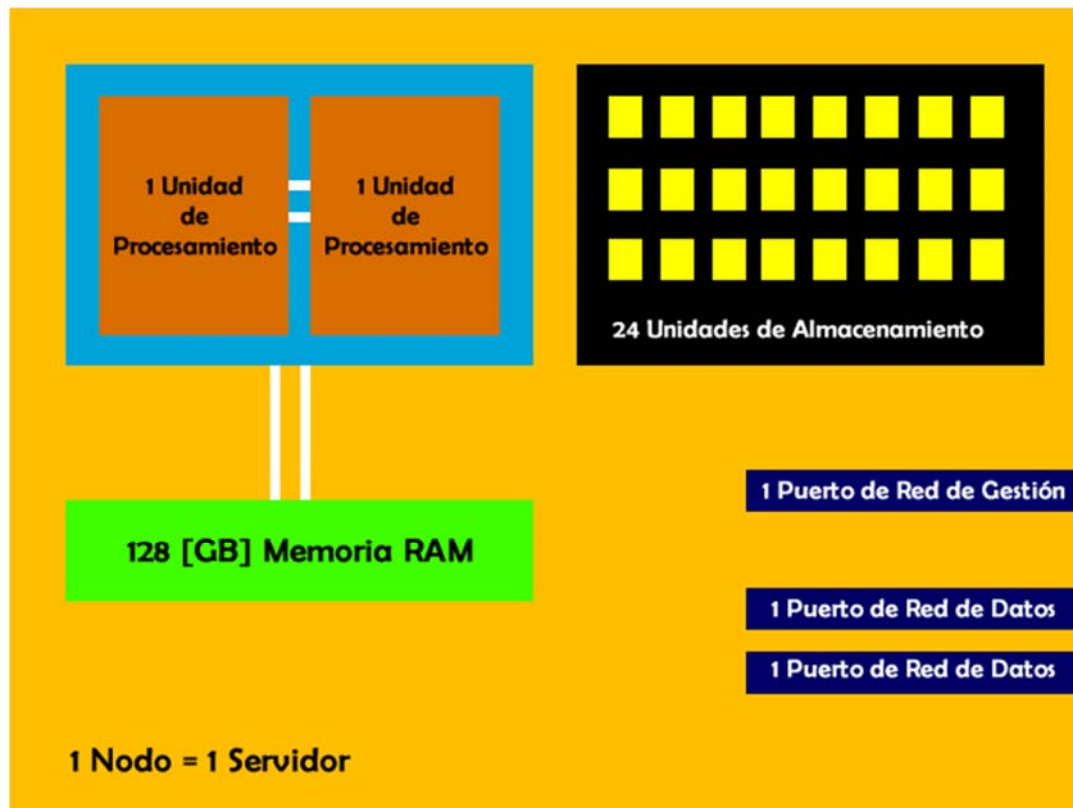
1 Unidad de Procesamiento

1 Unidad de Procesamiento

24 Unidades de Almacenamiento

128 [GB] Memoria RAM

1 Puerto de Red de Gestión

1 Puerto de Red de Datos

1 Puerto de Red de Datos

1 Nodo = 1 Servidor